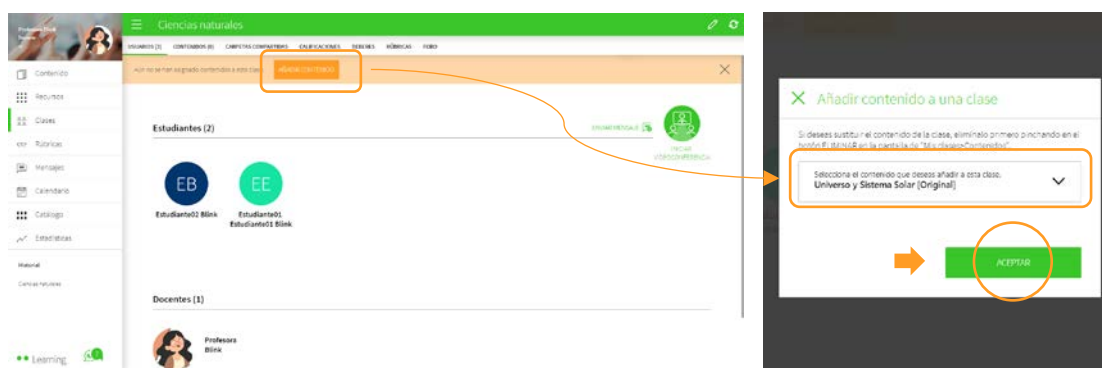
Profesora Blink

Ciencias naturales

USUARIOS (3) CONTENIDOS (0) CARPETAS COMPARTIDAS CALIFICACIONES DEBERES RÚBRICAS FORO

Aún no se han asignado contenidos a esta clase AÑADIR CONTENIDO

Contenido
Recursos
Clases
Rúbricas
Mensajes
Calendario
Catálogo
Estadísticas

Material
Ciencias naturales

Learning

Estudiantes (2)

INICIAR VIDEOCONFERENCIA

EB
Estudiante02 Blink

EE
Estudiante01 Estudiante01 Blink

Docentes (1)

Profesora Blink

Añadir contenido a una clase

Si deseas sustituir el contenido de la clase, elimínalo primero pinchando en el botón ELIMINAR en la pantalla de "Mis clases>Contenidos".

Selecciona el contenido que deseas añadir a esta clase.
Universo y Sistema Solar [Original]

ACEPTAR